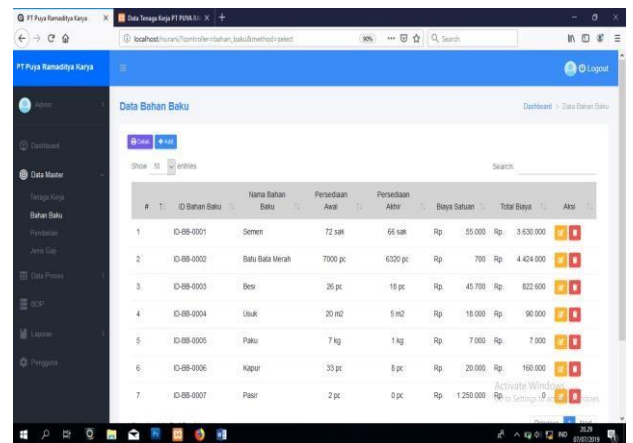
PT Puya Ramaditya Karya | Data Tenaga Kerja PT PUYA RA

localhost/huraz/?controller=bahan_baku&method=select 90% Search

PT Puya Ramaditya Karya

Logout

Admin

Dashboard

Data Master

Tenaga Kerja

Bahan Baku

Pembelian

Jenis Gaji

Data Proses

BOP

Laporan

Pengguna

Data Bahan Baku

Dashboard > Data Bahan Baku

Cetak + Add

Show 10 entries

Search:

| # | ID Bahan Baku | Nama Bahan Baku | Persediaan Awal | Persediaan Akhir | Biaya Satuan | Total Biaya | Aksi |
|---|---|---|---|---|---|---|---|
| 1 | ID-BB-0001 | Semen | 72 sak | 66 sak | Rp. 55.000 | Rp. 3.630.000 | |
| 2 | ID-BB-0002 | Batu Bata Merah | 7000 pc | 6320 pc | Rp. 700 | Rp. 4.424.000 | |
| 3 | ID-BB-0003 | Besi | 26 pc | 18 pc | Rp. 45.700 | Rp. 822.600 | |
| 4 | ID-BB-0004 | Usuk | 20 m2 | 5 m2 | Rp. 18.000 | Rp. 90.000 | |
| 5 | ID-BB-0005 | Paku | 7 kg | 1 kg | Rp. 7.000 | Rp. 7.000 | |
| 6 | ID-BB-0006 | Kapur | 33 pc | 8 pc | Rp. 20.000 | Rp. 160.000 | |
| 7 | ID-BB-0007 | Pasir | 2 pc | 0 pc | Rp. 1.250.000 | Rp. 0 | |

Activate Windows
Go to Settings to activate Windows.

Previous 1 Next

20.29
07/07/2019